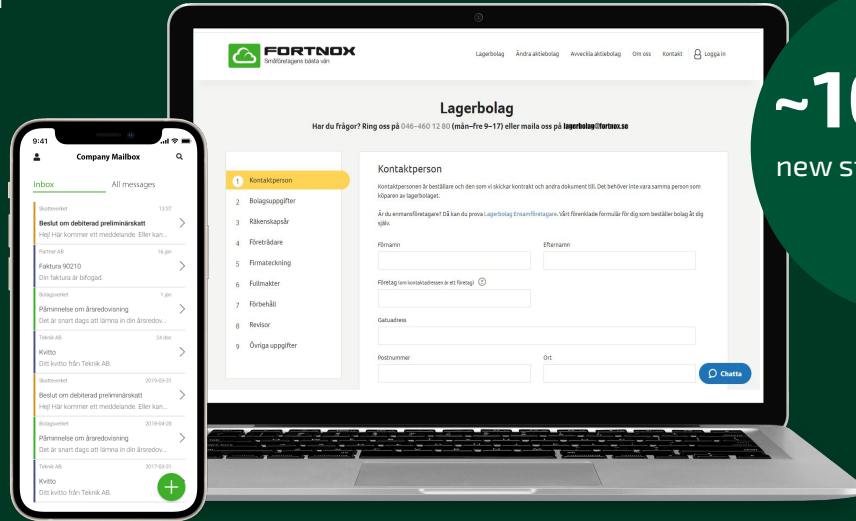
~1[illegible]
new st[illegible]

FORTNOX
Småföretagens bästa vän

Lagerbolag Ändra aktiebolag Avveckla aktiebolag Om oss Kontakt Logga in

Lagerbolag

Har du frågor? Ring oss på 046-460 12 80 (mån–fre 9–17) eller maila oss på lagerbolag@fortnox.se

1 Kontaktperson
2 Bolagsuppgifter
3 Räkenskapsår
4 Företrädare
5 Firmateckning
6 Fullmakter
7 Förbehåll
8 Revisor
9 Övriga uppgifter

Kontaktperson

Kontaktpersonen är beställare och den som vi skickar kontrakt och andra dokument till. Det behöver inte vara samma person som köparen av lagerbolaget.

Är du enmansföretagare? Då kan du prova Lagerbolag Ensamföretagare. Vårt förenklade formulär för dig som beställer bolag åt dig själv.

Förnamn
Efternamn
Företag (om kontaktadressen är ett företag)
Gatuadress
Postnummer
Ort

Chatta

9:41
Company Mailbox
Inbox
All messages

Skatteverket 13:37
Beslut om debiterad preliminärskatt
Hej! Här kommer ett meddelande. Eller kan...

Partner AB 16 jan
Faktura 90210
Din faktura är bifogad.

Bolagsverket 1 jan
Påminnelse om årsredovisning
Det är snart dags att lämna in din årsredov...

Teknik AB 24 dec
Kvitto
Dit kvitto från Teknik AB.

Skatteverket 2019-03-31
Beslut om debiterad preliminärskatt
Hej! Här kommer ett meddelande. Eller kan...

Bolagsverket 2019-04-28
Påminnelse om årsredovisning
Det är snart dags att lämna in din årsredov...

Teknik AB 2017-03-01
Kvitto
Ditt kvitto från Teknik AB.